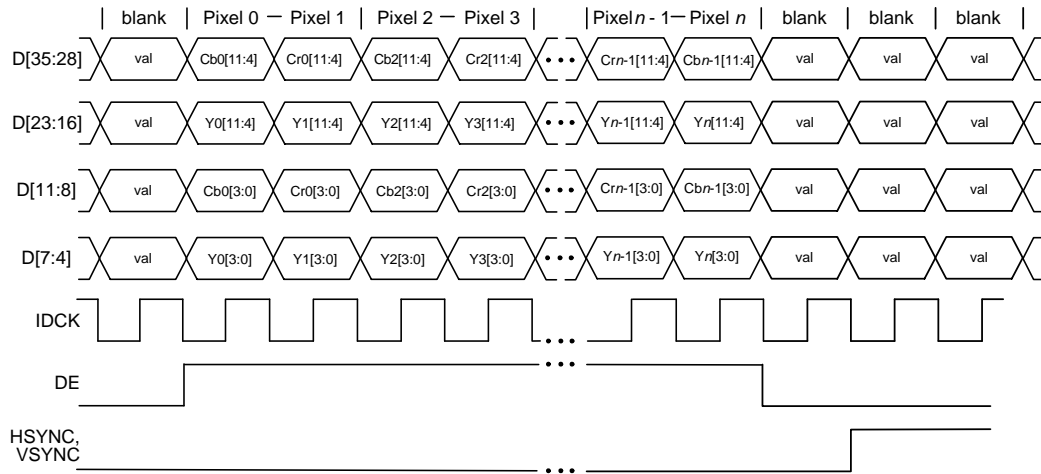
| blank | Pixel 0 — Pixel 1 | Pixel 2 — Pixel 3 | | Pixel $n$ - 1— Pixel $n$ | blank | blank | blank |

D[35:28] val Cb0[11:4] Cr0[11:4] Cb2[11:4] Cr2[11:4] • • • Cr$n$-1[11:4] Cb$n$-1[11:4] val val val

D[23:16] val Y0[11:4] Y1[11:4] Y2[11:4] Y3[11:4] • • • Y$n$-1[11:4] Y$n$[11:4] val val val

D[11:8] val Cb0[3:0] Cr0[3:0] Cb2[3:0] Cr2[3:0] • • • Cr$n$-1[3:0] Cb$n$-1[3:0] val val val

D[7:4] val Y0[3:0] Y1[3:0] Y2[3:0] Y3[3:0] • • • Y$n$-1[3:0] Y$n$[3:0] val val val

IDCK • • •

DE • • •

HSYNC, VSYNC • • •